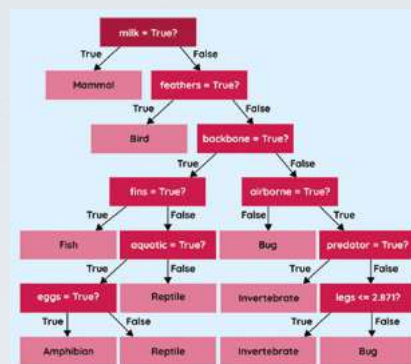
milk = True?
True
False
Mammal
feathers = True?
True
False
Bird
backbone = True?
True
False
fins = True?
airborne = True?
True
False
False
True
Fish
aquatic = True?
Bug
predator = True?
True
False
True
False
eggs = True?
Reptile
Invertebrate
legs <= 2.871?
True
False
True
False
Amphibian
Reptile
Invertebrate
Bug